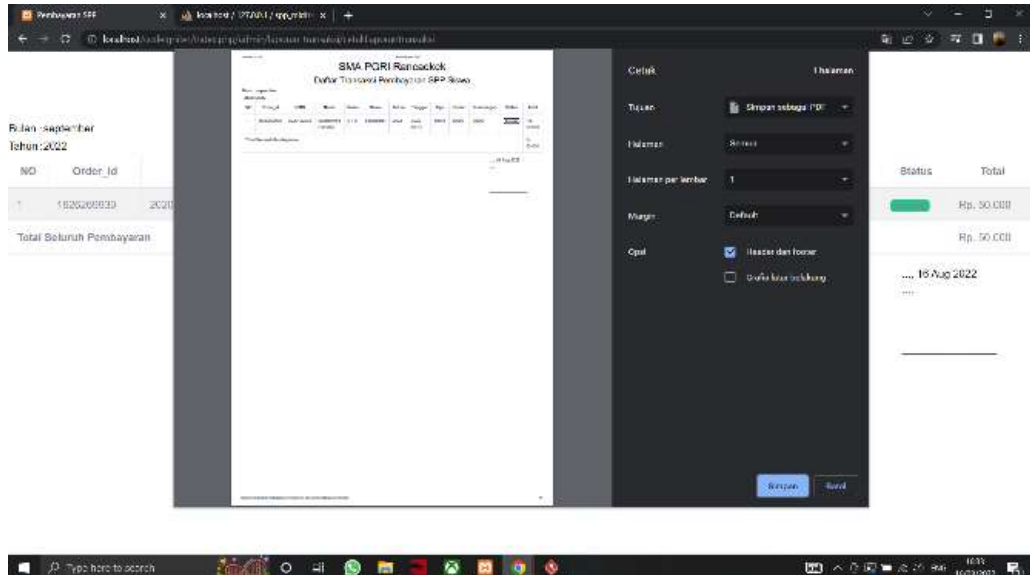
Pembayaran SPP
localhost / 127.0.0.1 / spp_mlm

SMA PGRI Rancaekek
Daftar Transaksi Pembayaran SPP Siswa

Bulan : september
Tahun : 2022

| NO | Order_Id | | Status | Total |
|---|---|---|---|---|
| 1 | 1626269939 | 2020 | | Rp. 50.000 |
| Total Seluruh Pembayaran | | | | Rp. 50.000 |

...., 18 Aug 2022

Cetak 1 halaman

Tujuan: Simpan sebagai PDF
Halaman: Semua
Halaman per lembar: 1
Margin: Default
Opsi: Header dan footer
Grafis latar belakang

Simpan Batal

Type here to search